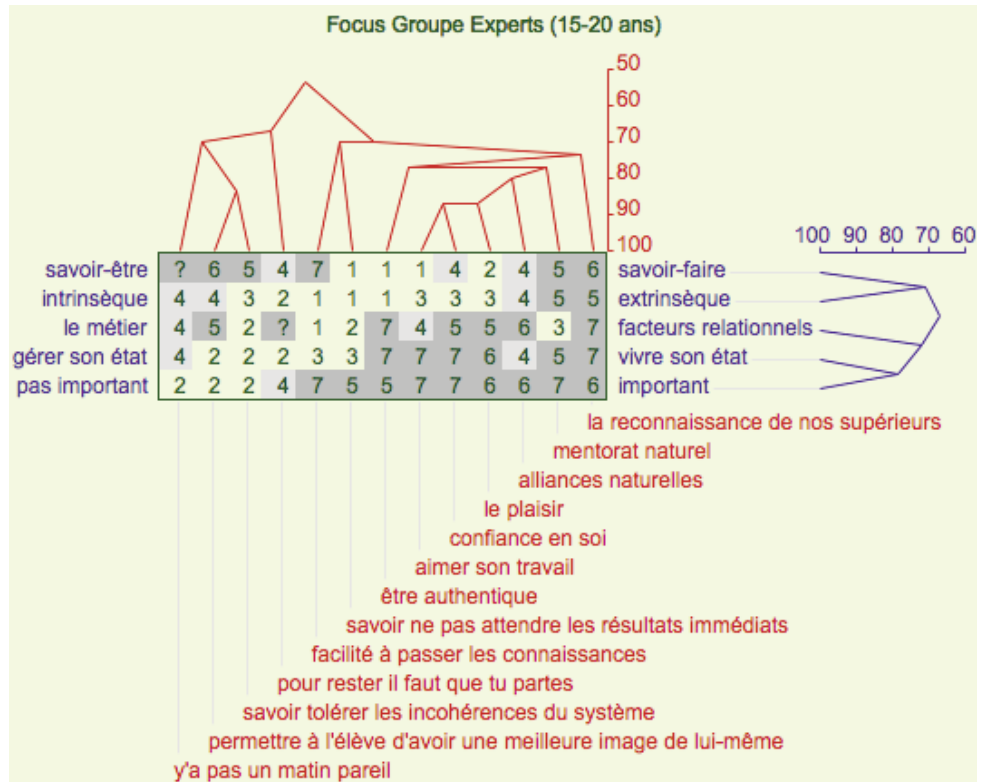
Focus Groupe Experts (15-20 ans)

50
60
70
80
90
100

100 90 80 70 60

| savoir-être | ? | 6 | 5 | 4 | 7 | 1 | 1 | 1 | 4 | 2 | 4 | 5 | 6 | savoir-faire |
|---|---|---|---|---|---|---|---|---|---|---|---|---|---|---|
| intrinsèque | 4 | 4 | 3 | 2 | 1 | 1 | 1 | 3 | 3 | 3 | 4 | 5 | 5 | extrinsèque |
| le métier | 4 | 5 | 2 | ? | 1 | 2 | 7 | 4 | 5 | 5 | 6 | 3 | 7 | facteurs relationnels |
| gérer son état | 4 | 2 | 2 | 2 | 3 | 3 | 7 | 7 | 7 | 6 | 4 | 5 | 7 | vivre son état |
| pas important | 2 | 2 | 2 | 4 | 7 | 5 | 5 | 7 | 7 | 6 | 6 | 7 | 6 | important |

la reconnaissance de nos supérieurs
mentorat naturel
alliances naturelles
le plaisir
confiance en soi
aimer son travail
être authentique
savoir ne pas attendre les résultats immédiats
facilité à passer les connaissances
pour rester il faut que tu partes
savoir tolérer les incohérences du système
permettre à l'élève d'avoir une meilleure image de lui-même
y'a pas un matin pareil